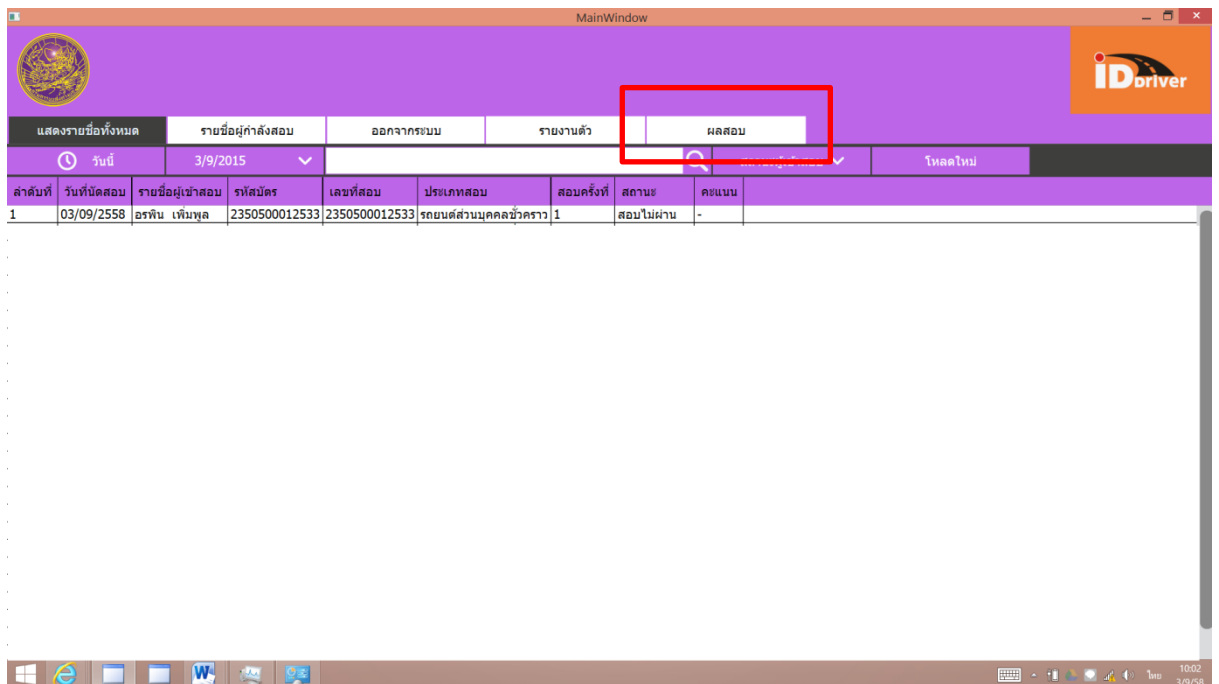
MainWindow

iDriver

แสดงรายชื่อทั้งหมด | รายชื่อผู้กำลังสอบ | ออกจากระบบ | รายงานตัว | ผลสอบ

วันนี้ | 3/9/2015 | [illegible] | โหลดใหม่

| ลำดับที่ | วันที่นัดสอบ | รายชื่อผู้เข้าสอบ | รหัสบัตร | เลขที่สอบ | ประเภทสอบ | สอบครั้งที่ | สถานะ | คะแนน |
|---|---|---|---|---|---|---|---|---|
| 1 | 03/09/2558 | อรพิน เพิ่มพูล | 2350500012533 | 2350500012533 | รถยนต์ส่วนบุคคลชั่วคราว | 1 | สอบไม่ผ่าน | - |

ไทย 10:02 3/9/58